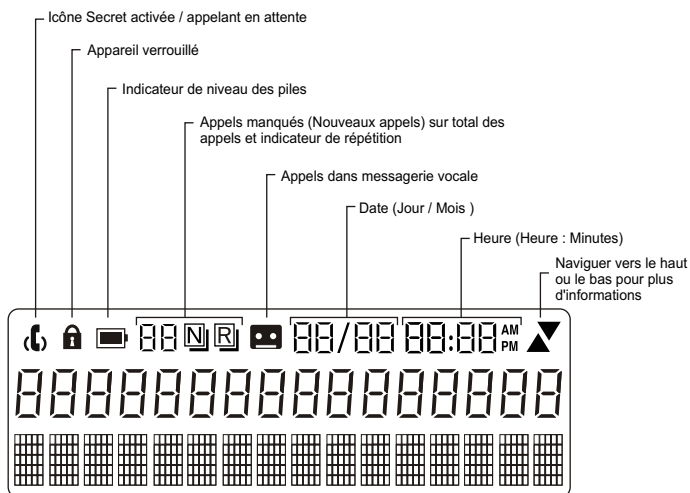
Icône Secret activée / appelant en attente

Appareil verrouillé

Indicateur de niveau des piles

Appels manqués (Nouveaux appels) sur total des appels et indicateur de répétition

Appels dans messagerie vocale

Date (Jour / Mois )

Heure (Heure : Minutes)

Naviguer vers le haut ou le bas pour plus d'informations

88 N R 88/88 88:88 AM PM

8888888888888888